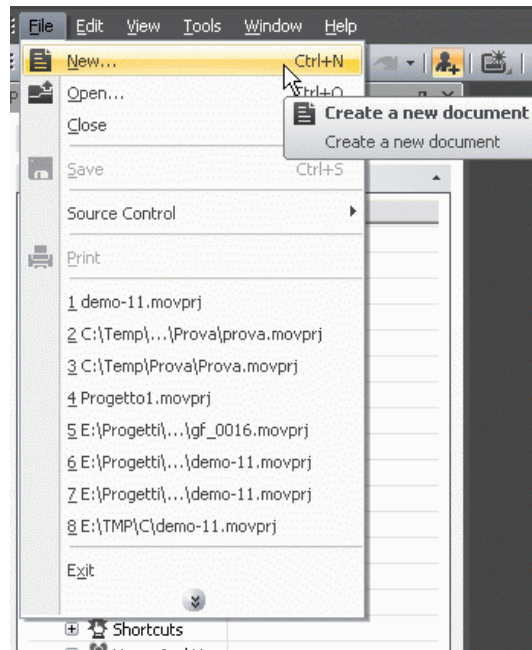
File Edit View Tools Window Help

New... Ctrl+N

Open... Ctrl+O

Close

Create a new document

Create a new document

Save Ctrl+S

Source Control

Print

1 demo-11.movprj

2 C:\Temp\...\Prova\prova.movprj

3 C:\Temp\Prova\Prova.movprj

4 Progetto1.movprj

5 E:\Progetti\...\gf_0016.movprj

6 E:\Progetti\...\demo-11.movprj

7 E:\Progetti\...\demo-11.movprj

8 E:\TMP\C\demo-11.movprj

Exit

Shortcuts